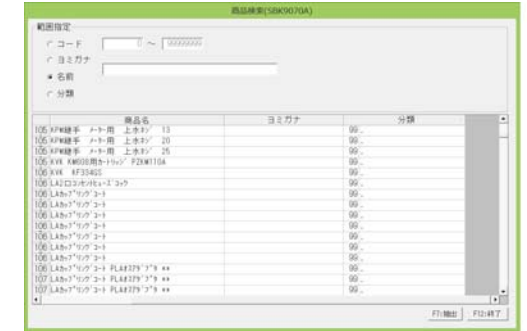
商品検索(SBK0070A)

範囲指定

コード　[　] ～ [9999999]

ヨミガナ

名前

分類

| | 商品名 | ヨミガナ | 分類 |
|---|---|---|---|
| 105 | KPW継手 メーター用 上水ホソ 13 | | 99_ |
| 105 | KPW継手 メーター用 上水ホソ 20 | | 99_ |
| 105 | KPW継手 メーター用 上水ホソ 25 | | 99_ |
| 105 | KVK KM930用カートリッジ PZKM110A | | 99_ |
| 106 | KVK KF334GS | | 99_ |
| 106 | LA2 ロコンセントヒューズ 3ック | | 99_ |
| 106 | LAカップリングコート | | 99_ |
| 106 | LAカップリングコート | | 99_ |
| 106 | LAカップリングコート | | 99_ |
| 106 | LAカップリングコート | | 99_ |
| 106 | LAカップリングコート | | 99_ |
| 106 | LAカップリングコート | | 99_ |
| 106 | LAカップリングコート PLA#377ドプラ ** | | 99_ |
| 107 | LAカップリングコート PLA#377ドプラ ** | | 99_ |
| 107 | LAカップリングコート PLA#377ドプラ ** | | 99_ |

F7:抽出　F12:終了